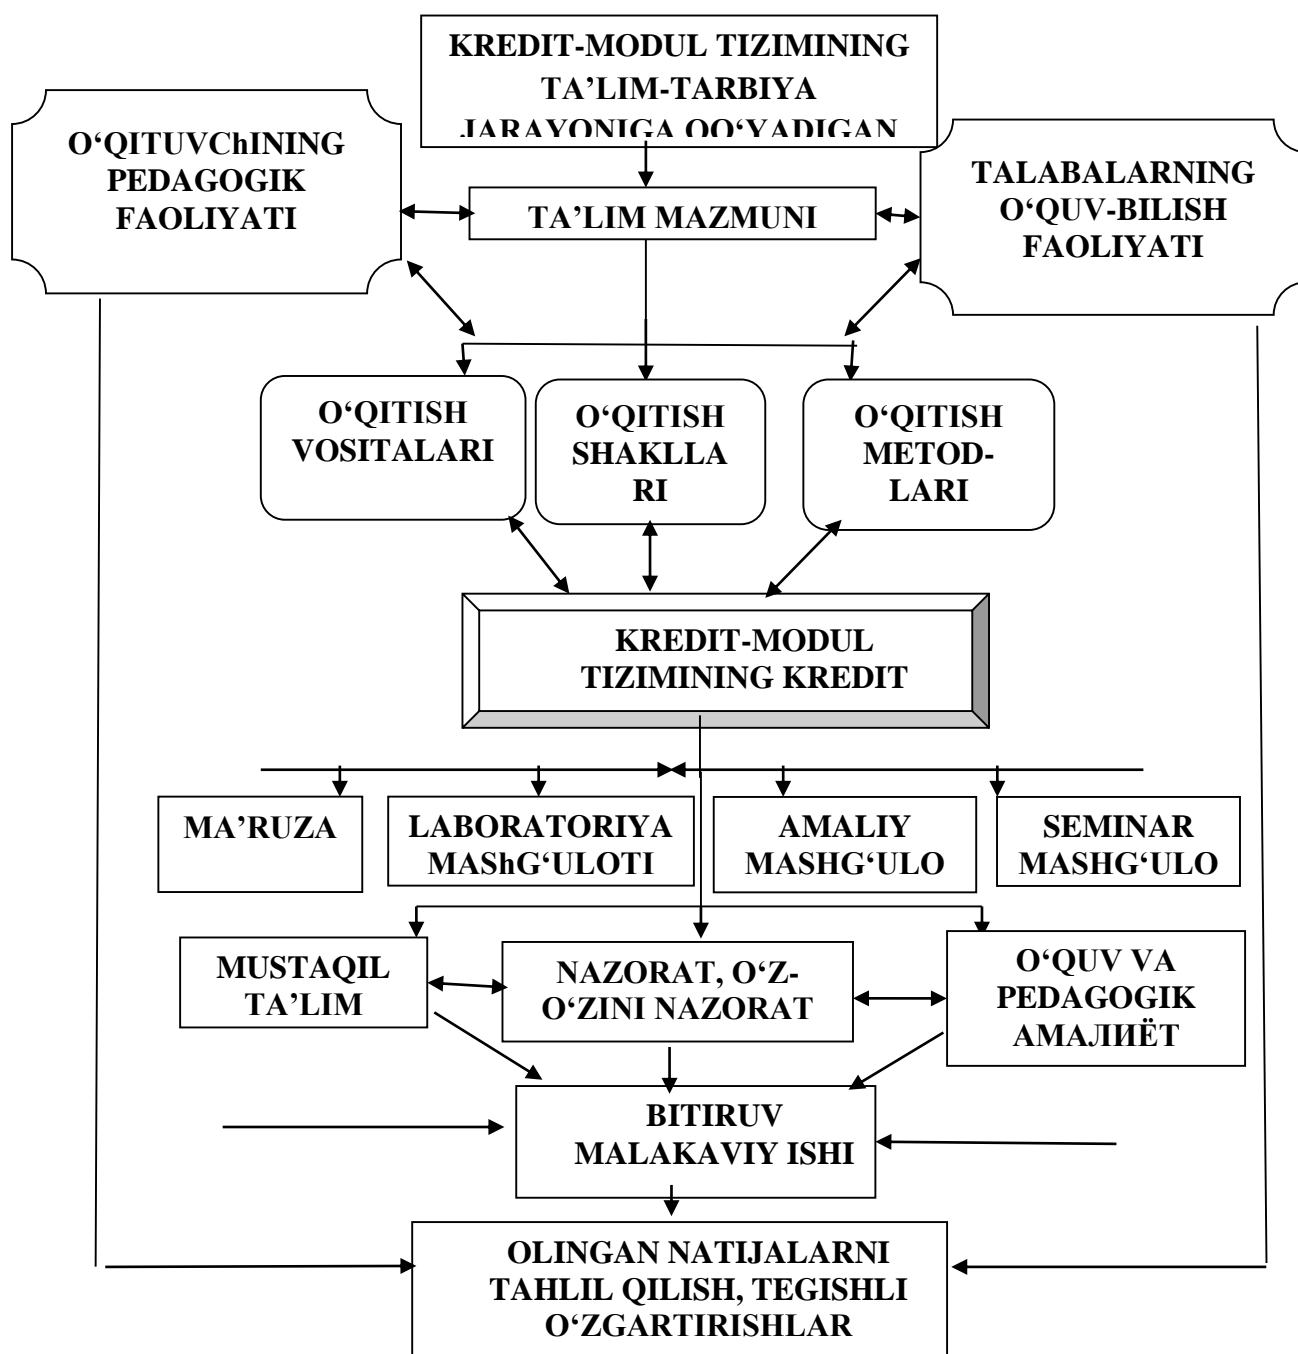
KREDIT-MODUL TIZIMINING TA’LIM-TARBIYA JARAYONIGA QO‘YADIGAN

O‘QITUVChINING PEDAGOGIK FAOLIYATI

TA’LIM MAZMUNI

TALABALARNING O‘QUV-BILISH FAOLIYATI

O‘QITISH VOSITALARI

O‘QITISH SHAKLLA RI

O‘QITISH METOD-LARI

KREDIT-MODUL TIZIMINING KREDIT

MA’RUZA

LABORATORIYA MAShG‘ULOTI

AMALIY MASHG‘ULO

SEMINAR MASHG‘ULO

MUSTAQIL TA’LIM

NAZORAT, O‘Z-O‘ZINI NAZORAT

O‘QUV VA PEDAGOGIK АМАЛИЁТ

BITIRUV MALAKAVIY ISHI

OLINGAN NATIJALARNI TAHLIL QILISH, TEGISHLI O‘ZGARTIRISHLAR